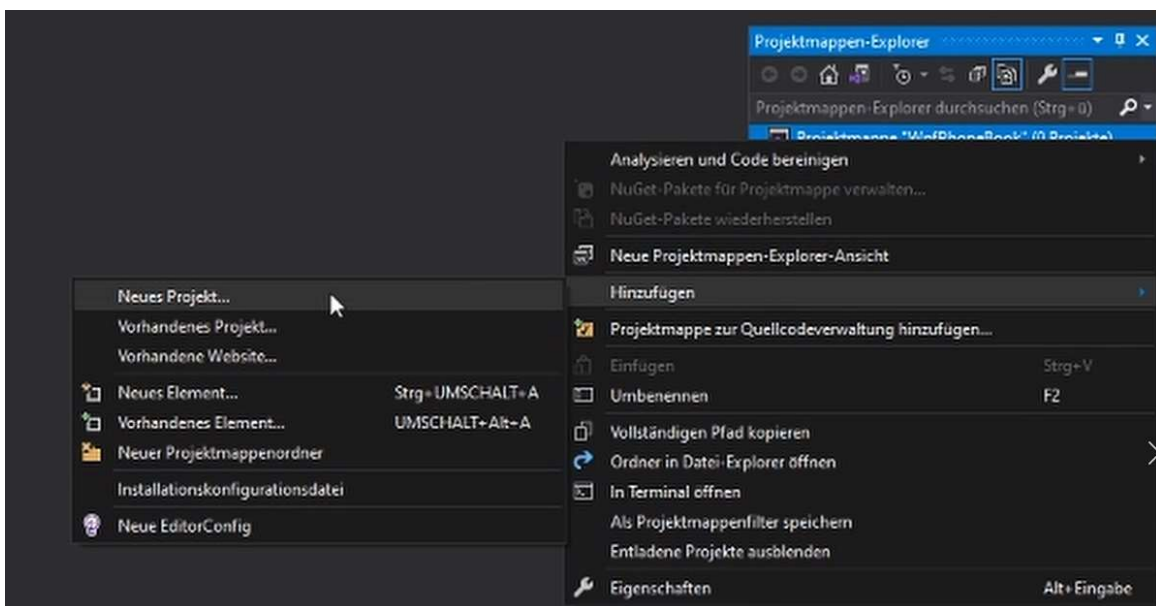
Projektmappen-Explorer

Projektmappen-Explorer durchsuchen (Strg+ü)

Projektmappe "WpfPhoneBook" (0 Projekte)

Analysieren und Code bereinigen
NuGet-Pakete für Projektmappe verwalten...
NuGet-Pakete wiederherstellen
Neue Projektmappen-Explorer-Ansicht
Hinzufügen
Projektmappe zur Quellcodeverwaltung hinzufügen...
Einfügen Strg+V
Umbenennen F2
Vollständigen Pfad kopieren
Ordner in Datei-Explorer öffnen
In Terminal öffnen
Als Projektmappenfilter speichern
Entladene Projekte ausblenden
Eigenschaften Alt+Eingabe

Neues Projekt...
Vorhandenes Projekt...
Vorhandene Website...
Neues Element... Strg+UMSCHALT+A
Vorhandenes Element... UMSCHALT+Alt+A
Neuer Projektmappenordner
Installationskonfigurationsdatei
Neue EditorConfig